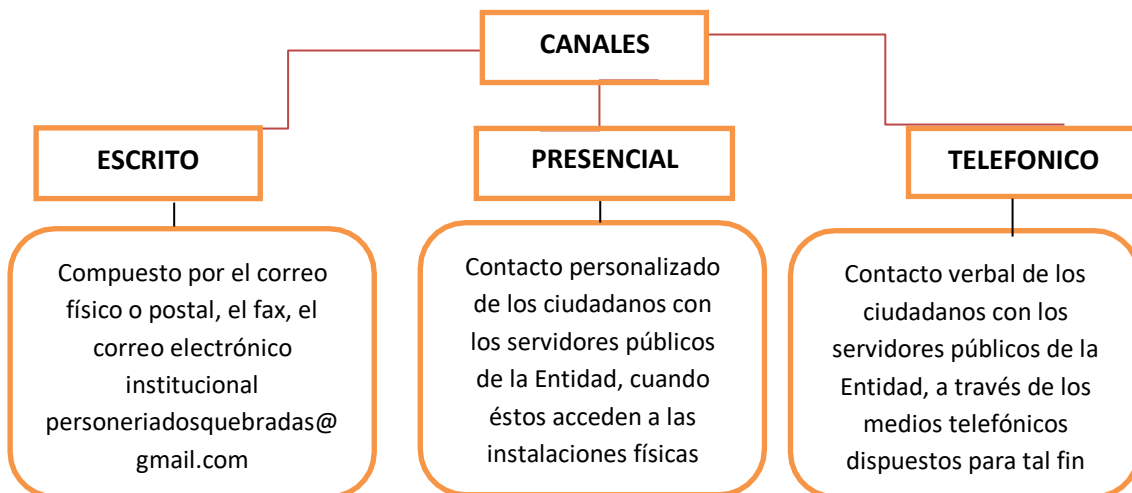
CANALES

ESCRITO

Compuesto por el correo físico o postal, el fax, el correo electrónico institucional personeriadosquebradas@gmail.com

PRESENCIAL

Contacto personalizado de los ciudadanos con los servidores públicos de la Entidad, cuando éstos acceden a las instalaciones físicas

TELEFONICO

Contacto verbal de los ciudadanos con los servidores públicos de la Entidad, a través de los medios telefónicos dispuestos para tal fin